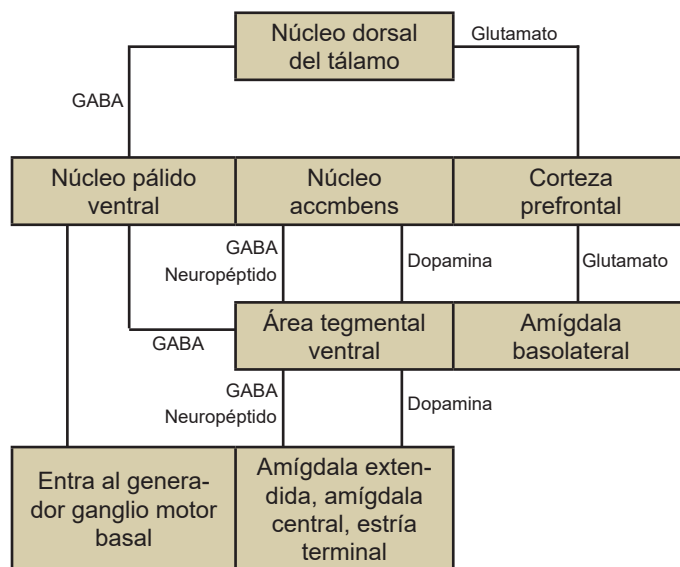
Núcleo dorsal del tálamo

Glutamato

GABA

Núcleo pálido ventral

Núcleo accmbens

Corteza prefrontal

GABA
Neuropéptido

Dopamina

Glutamato

GABA

Área tegmental ventral

Amígdala basolateral

GABA
Neuropéptido

Dopamina

Entra al generador ganglio motor basal

Amígdala extendida, amígdala central, estría terminal